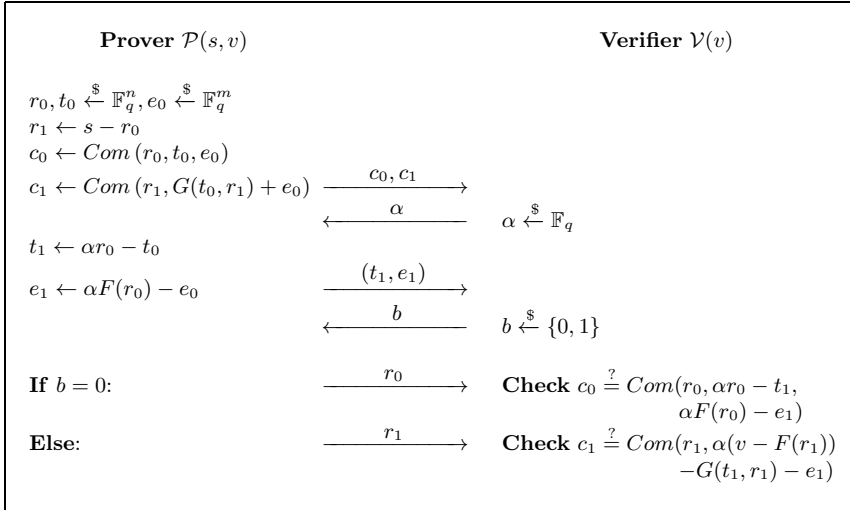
**Prover** $\mathcal{P}(s, v)$ **Verifier** $\mathcal{V}(v)$

$r_0, t_0 \xleftarrow{\$} \mathbb{F}_q^n, e_0 \xleftarrow{\$} \mathbb{F}_q^m$
$r_1 \leftarrow s - r_0$
$c_0 \leftarrow Com\,(r_0, t_0, e_0)$
$c_1 \leftarrow Com\,(r_1, G(t_0, r_1) + e_0)$ $\xrightarrow{c_0, c_1}$
$\xleftarrow{\alpha}$ $\alpha \xleftarrow{\$} \mathbb{F}_q$
$t_1 \leftarrow \alpha r_0 - t_0$
$e_1 \leftarrow \alpha F(r_0) - e_0$ $\xrightarrow{(t_1, e_1)}$
$\xleftarrow{b}$ $b \xleftarrow{\$} \{0, 1\}$

**If** $b = 0$: $\xrightarrow{r_0}$ **Check** $c_0 \stackrel{?}{=} Com(r_0, \alpha r_0 - t_1, \alpha F(r_0) - e_1)$
**Else**: $\xrightarrow{r_1}$ **Check** $c_1 \stackrel{?}{=} Com(r_1, \alpha(v - F(r_1)) - G(t_1, r_1) - e_1)$